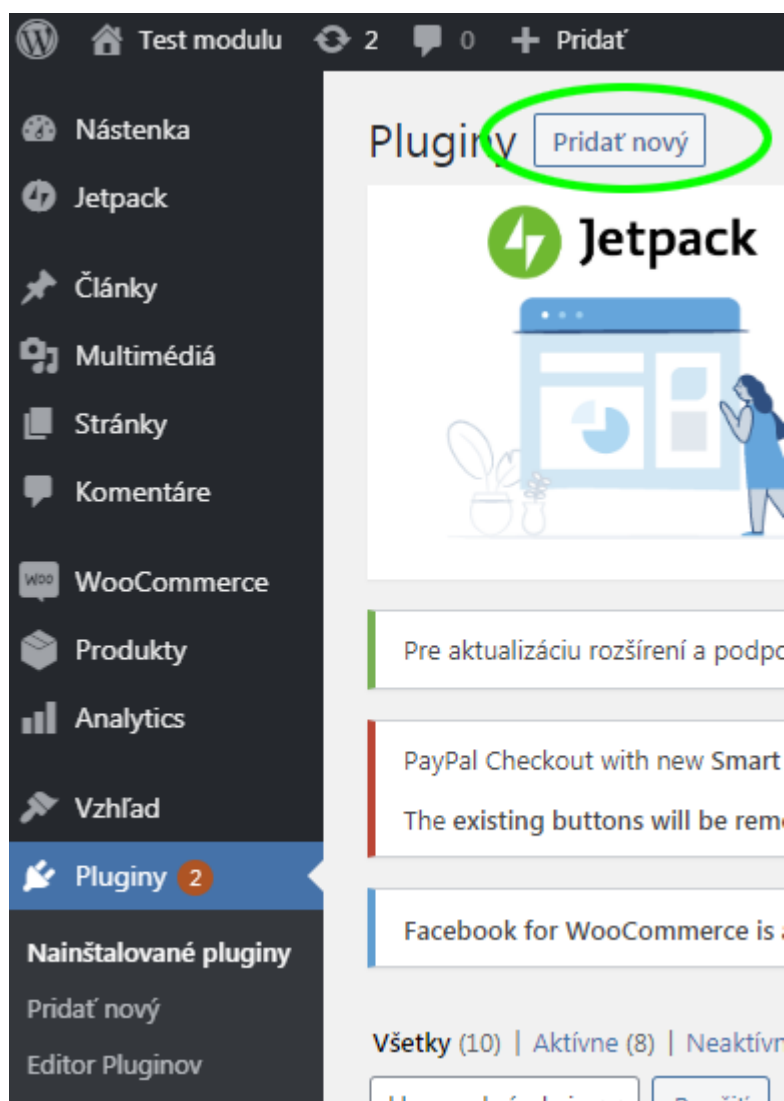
Test modulu 2 0 Pridať

Nástenka
Jetpack
Články
Multimédiá
Stránky
Komentáre
WooCommerce
Produkty
Analytics
Vzhľad
Pluginy 2
Nainštalované pluginy
Pridať nový
Editor Pluginov

Pluginy Pridať nový

Jetpack

Pre aktualizáciu rozšírení a podpo

PayPal Checkout with new Smart
The existing buttons will be rem

Facebook for WooCommerce is

Všetky (10) | Aktívne (8) | Neaktívn

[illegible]